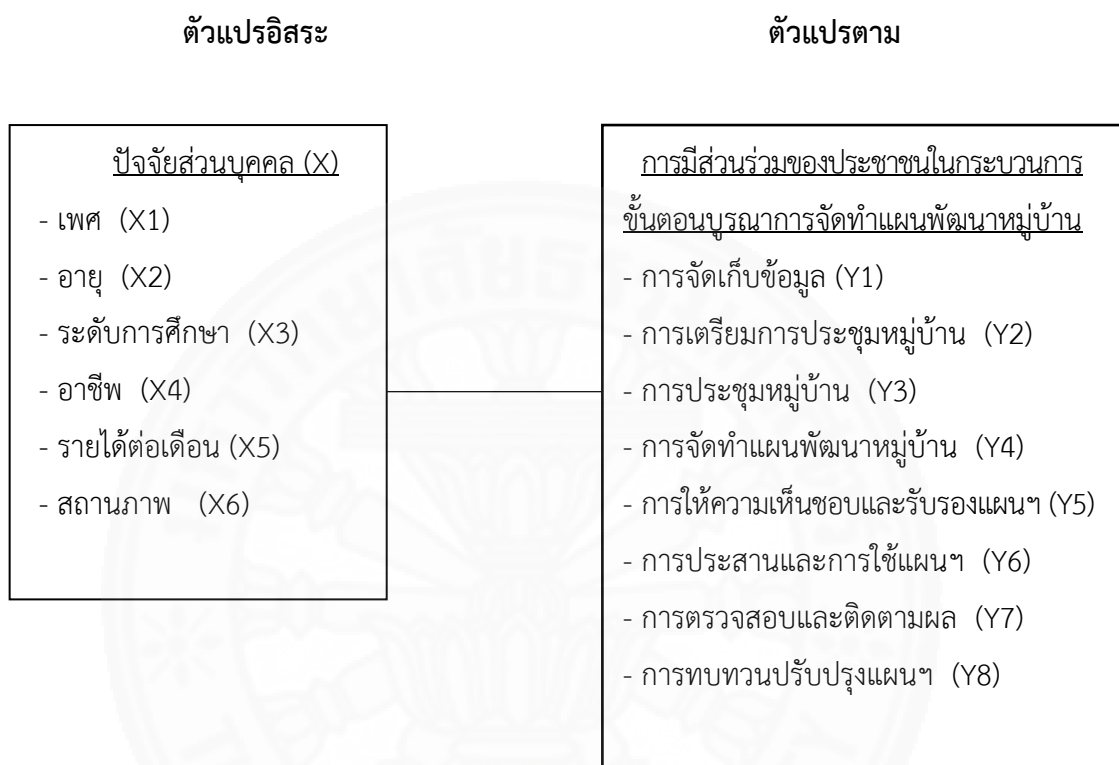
ตัวแปรอิสระ

ตัวแปรตาม

ปัจจัยส่วนบุคคล (X)
- เพศ (X1)
- อายุ (X2)
- ระดับการศึกษา (X3)
- อาชีพ (X4)
- รายได้ต่อเดือน (X5)
- สถานภาพ (X6)

การมีส่วนร่วมของประชาชนในกระบวนการขั้นตอนบูรณาการจัดทำแผนพัฒนาหมู่บ้าน
- การจัดเก็บข้อมูล (Y1)
- การเตรียมการประชุมหมู่บ้าน (Y2)
- การประชุมหมู่บ้าน (Y3)
- การจัดทำแผนพัฒนาหมู่บ้าน (Y4)
- การให้ความเห็นชอบและรับรองแผนฯ (Y5)
- การประสานและการใช้แผนฯ (Y6)
- การตรวจสอบและติดตามผล (Y7)
- การทบทวนปรับปรุงแผนฯ (Y8)